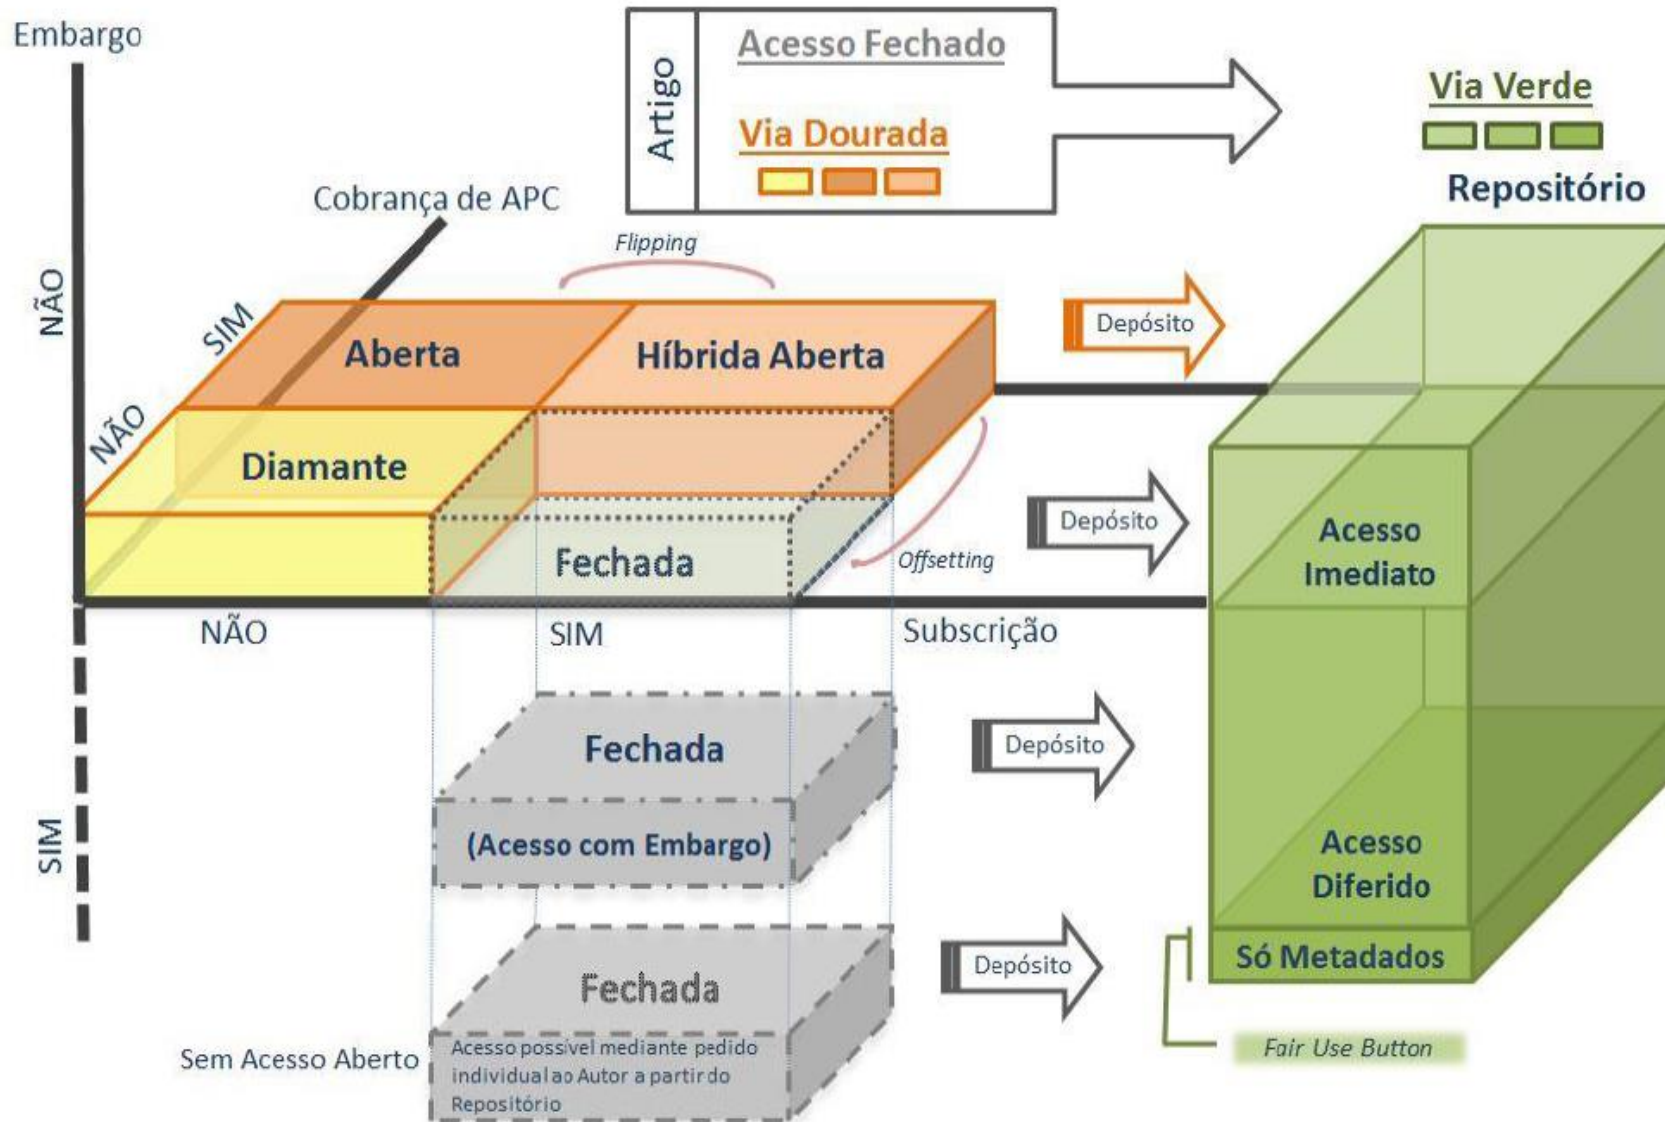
Embargo

Artigo
Acesso Fechado
Via Dourada

Via Verde
Repositório

Cobrança de APC

Flipping

NÃO
SIM
NÃO

Aberta
Híbrida Aberta
Diamante
Fechada

Depósito
Depósito

Offsetting

NÃO
SIM
Subscrição

Acesso Imediato

Fechada
(Acesso com Embargo)

Depósito

SIM

Acesso Diferido

Fechada

Depósito

Só Metadados

Sem Acesso Aberto
Acesso possível mediante pedido individual ao Autor a partir do Repositório

Fair Use Button